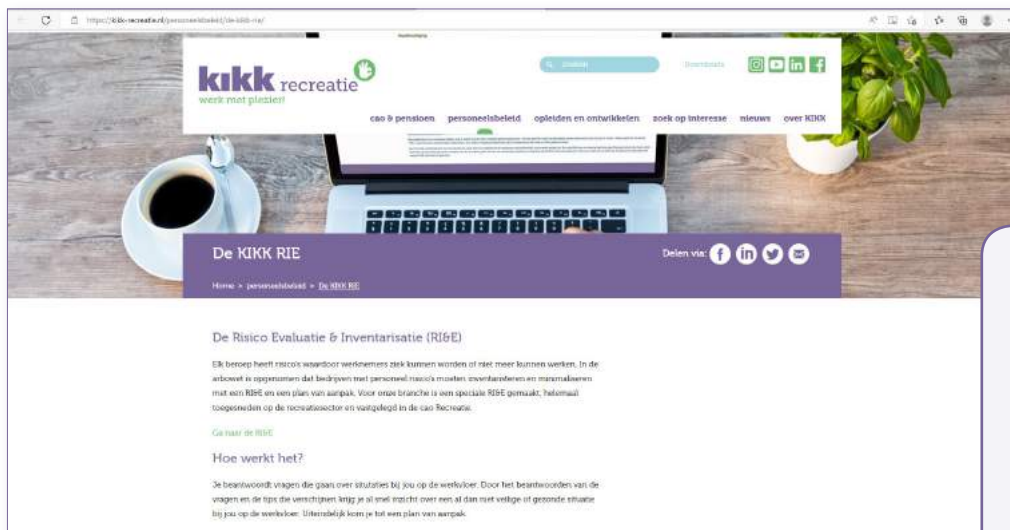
https://kikk-recreatie.nl/personeelsbeleid/de-kikk-rie/

kikk recreatie
werk met plezier!

Zoeken

Downloads

cao & pensioen personeelsbeleid opleiden en ontwikkelen zoek op interesse nieuws over KIKK

De KIKK RIE

Delen via:

Home > personeelsbeleid > De KIKK RIE

De Risico Evaluatie & Inventarisatie (RI&E)

Elk beroep heeft risico's waardoor werknemers ziek kunnen worden of niet meer kunnen werken. In de arbowet is opgenomen dat bedrijven met personeel risico's moeten inventariseren en minimaliseren met een RI&E en een plan van aanpak. Voor onze branche is een speciale RI&E gemaakt, helemaal toegesneden op de recreatiesector en vastgelegd in de cao Recreatie.

Ga naar de RI&E

Hoe werkt het?

Je beantwoordt vragen die gaan over situaties bij jou op de werkvloer. Door het beantwoorden van de vragen en de tips die verschijnen krijg je al snel inzicht over een al dan niet veilige of gezonde situatie bij jou op de werkvloer. Uiteindelijk kom je tot een plan van aanpak.